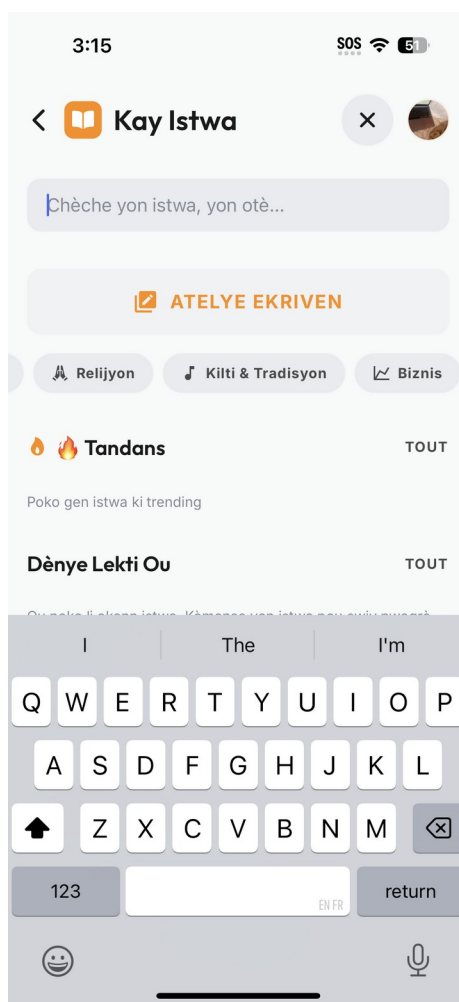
3:15

SOS 51

Kay Istwa

Chèche yon istwa, yon otè...

ATELYE EKRIVEN

Relijyon Kilti & Tradisyon Biznis

🔥 Tandans TOUT

Poko gen istwa ki trending

Dènye Lekti Ou TOUT

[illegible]

I The I'm

Q W E R T Y U I O P

A S D F G H J K L

Z X C V B N M

123 EN FR return